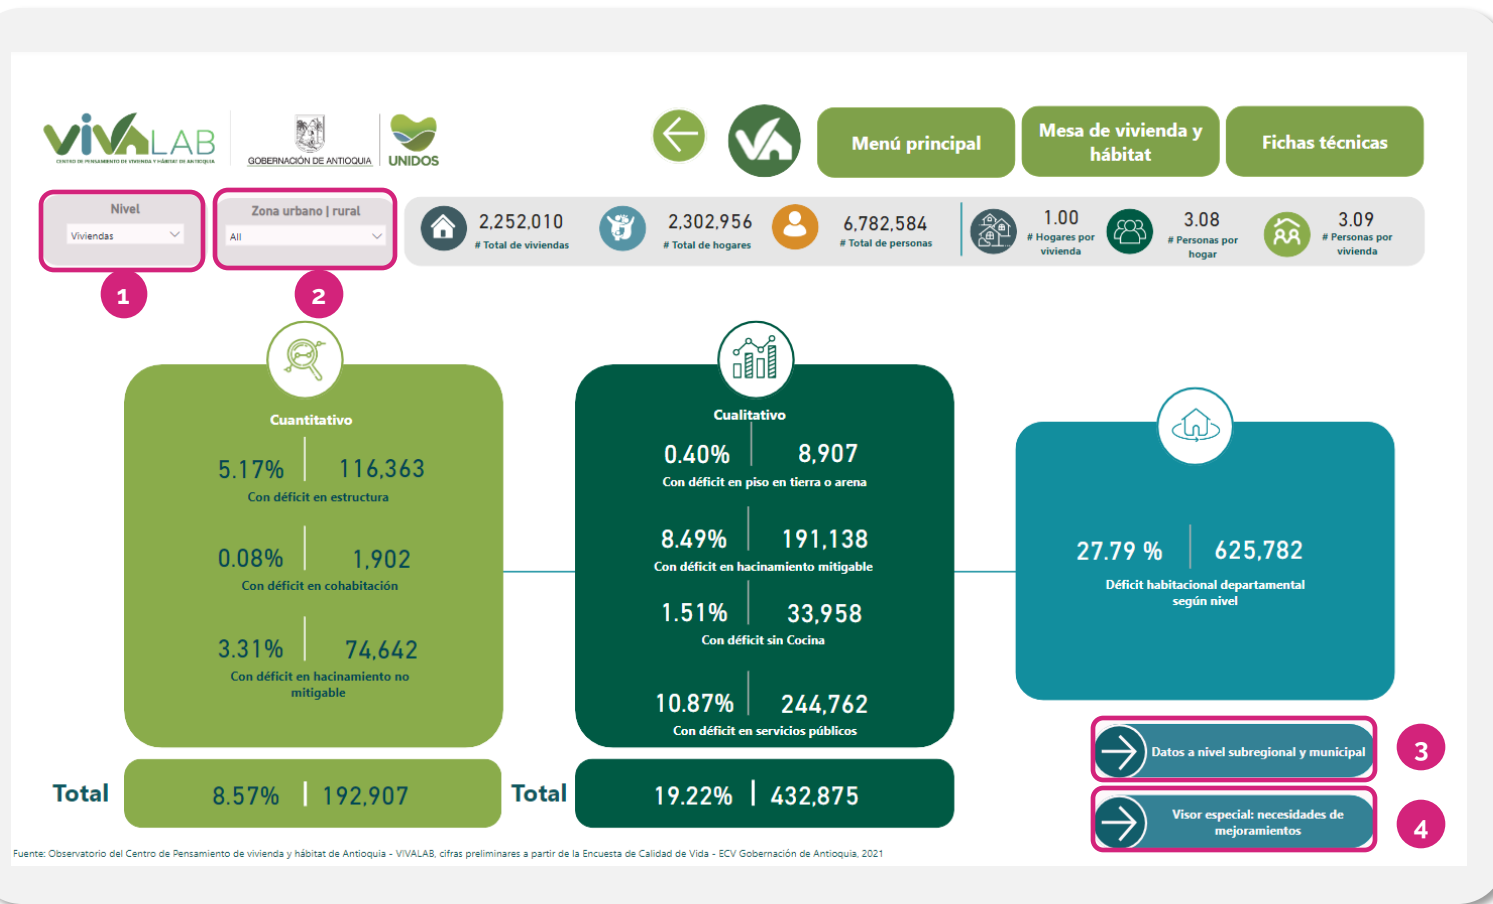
VIVALAB
CENTRO DE PENSAMIENTO DE VIVIENDA Y HÁBITAT DE ANTIOQUIA

GOBERNACIÓN DE ANTIOQUIA

UNIDOS

Menú principal

Mesa de vivienda y hábitat

Fichas técnicas

Nivel
Viviendas

Zona urbano | rural
All

1

2

2,252,010
# Total de viviendas

2,302,956
# Total de hogares

6,782,584
# Total de personas

1.00
# Hogares por vivienda

3.08
# Personas por hogar

3.09
# Personas por vivienda

Cuantitativo

5.17% | 116,363
Con déficit en estructura

0.08% | 1,902
Con déficit en cohabitación

3.31% | 74,642
Con déficit en hacinamiento no mitigable

Cualitativo

0.40% | 8,907
Con déficit en piso en tierra o arena

8.49% | 191,138
Con déficit en hacinamiento mitigable

1.51% | 33,958
Con déficit sin Cocina

10.87% | 244,762
Con déficit en servicios públicos

27.79 % | 625,782
Déficit habitacional departamental según nivel

Datos a nivel subregional y municipal

3

Visor especial: necesidades de mejoramientos

4

Total 8.57% | 192,907

Total 19.22% | 432,875

Fuente: Observatorio del Centro de Pensamiento de vivienda y hábitat de Antioquia - VIVALAB, cifras preliminares a partir de la Encuesta de Calidad de Vida - ECV Gobernación de Antioquia, 2021